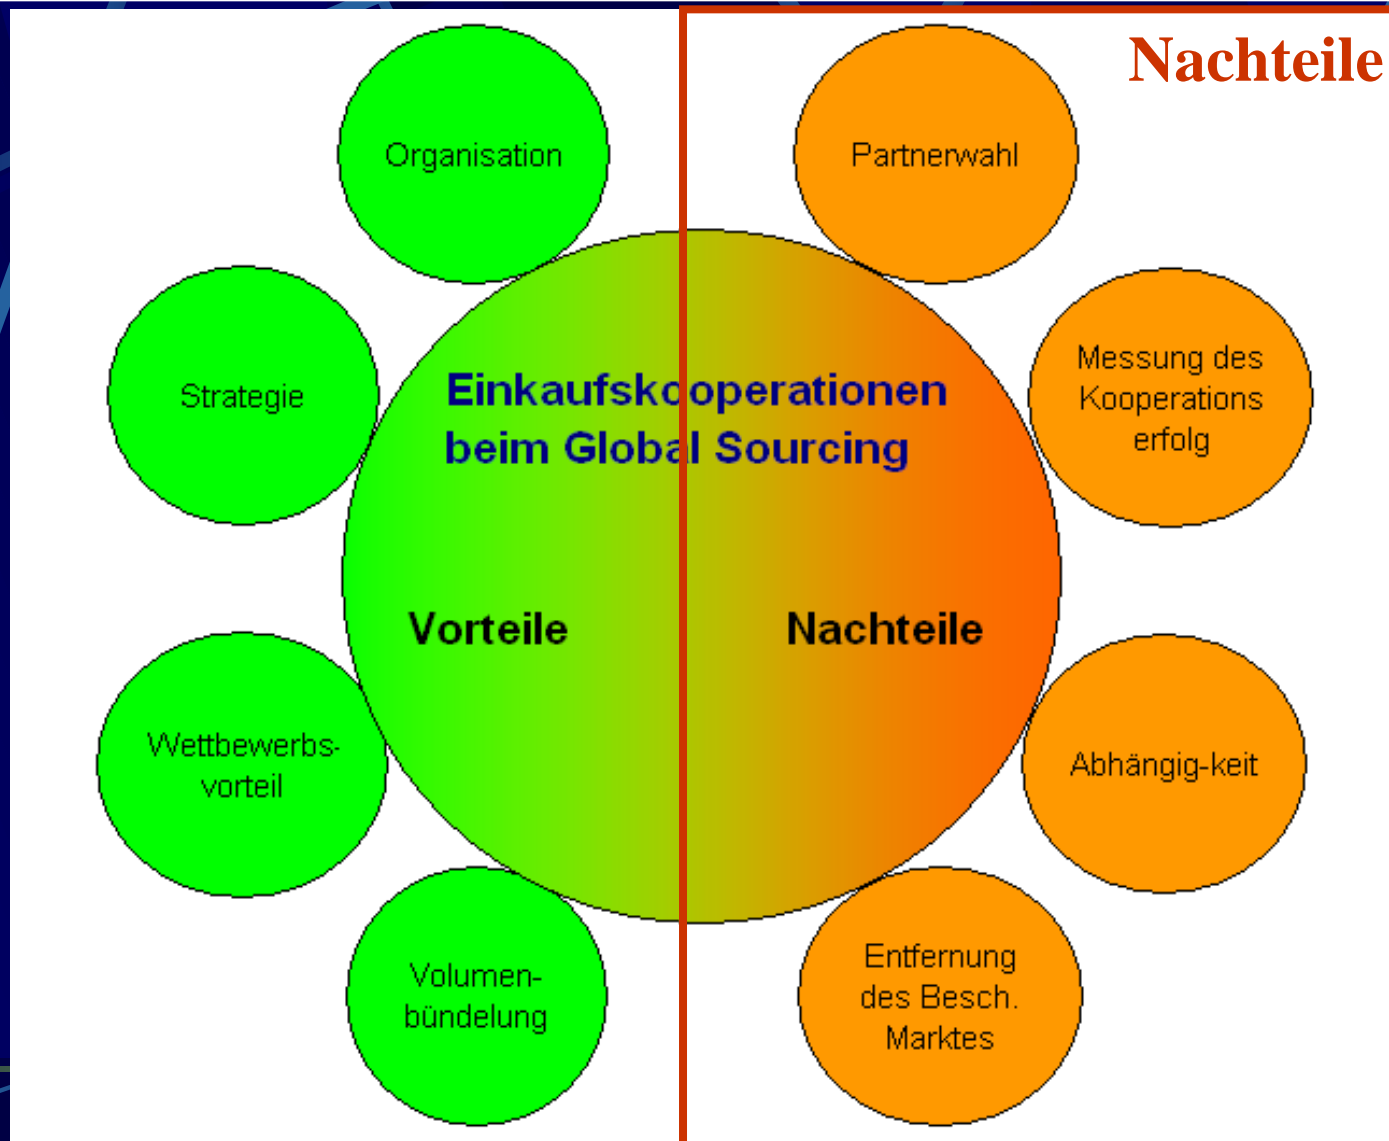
Nachteile

Organisation

Partnerwahl

Strategie

Einkaufskooperationen beim Global Sourcing

Messung des Kooperations erfolg

Vorteile

Nachteile

Wettbewerbs-vorteil

Abhängig-keit

Volumen-bündelung

Entfernung des Besch. Marktes